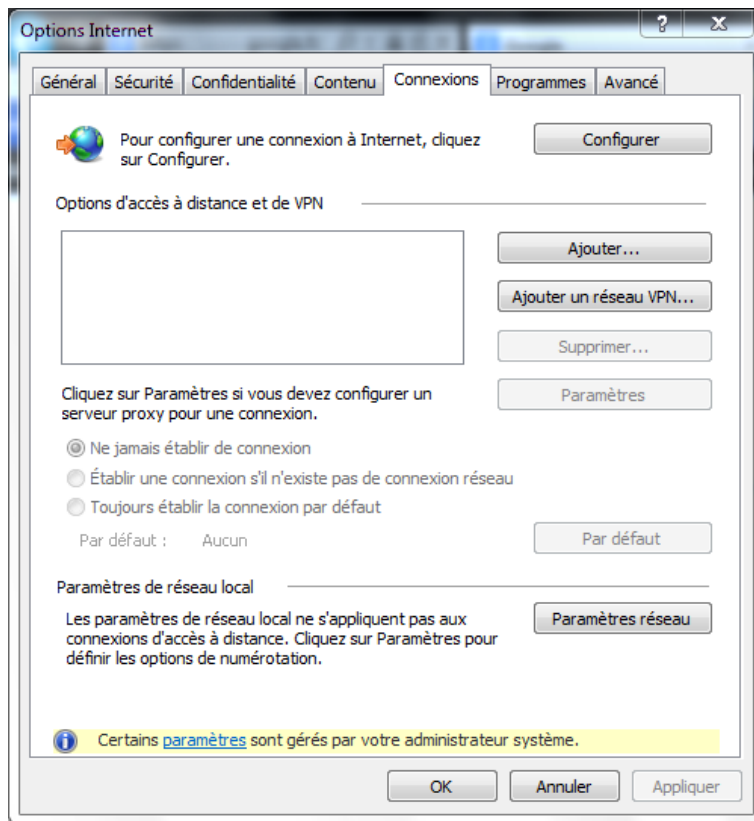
Options Internet

?

X

Général | Sécurité | Confidentialité | Contenu | Connexions | Programmes | Avancé

Pour configurer une connexion à Internet, cliquez sur Configurer.

Configurer

Options d'accès à distance et de VPN

Ajouter...

Ajouter un réseau VPN...

Supprimer...

Cliquez sur Paramètres si vous devez configurer un serveur proxy pour une connexion.

Paramètres

Ne jamais établir de connexion

Établir une connexion s'il n'existe pas de connexion réseau

Toujours établir la connexion par défaut

Par défaut : Aucun

Par défaut

Paramètres de réseau local

Les paramètres de réseau local ne s'appliquent pas aux connexions d'accès à distance. Cliquez sur Paramètres pour définir les options de numérotation.

Paramètres réseau

Certains paramètres sont gérés par votre administrateur système.

OK

Annuler

Appliquer